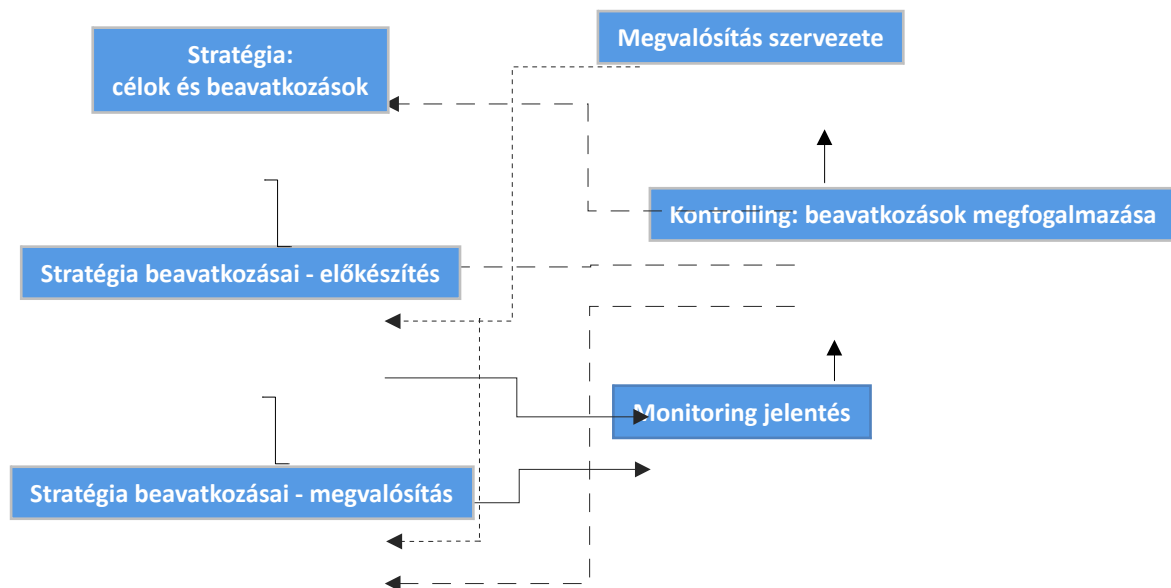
Stratégia:
célok és beavatkozások

Megvalósítás szervezete

Kontrolling: beavatkozások megfogalmazása

Stratégia beavatkozásai - előkészítés

Monitoring jelentés

Stratégia beavatkozásai - megvalósítás